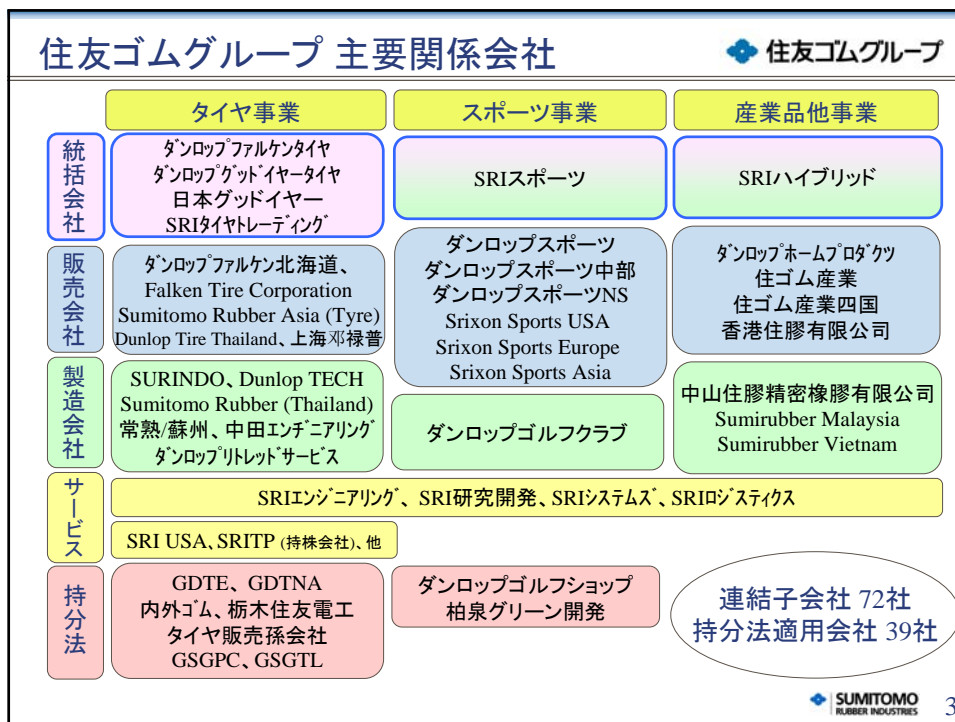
住友ゴムグループ 主要関係会社

住友ゴムグループ

| | タイヤ事業 | スポーツ事業 | 産業品他事業 |
|---|---|---|---|
| 統括会社 | ダンロップファルケンタイヤ ダンロップグッドイヤータイヤ 日本グッドイヤー SRIタイヤトレーディング | SRIスポーツ | SRIハイブリッド |
| 販売会社 | ダンロップファルケン北海道、Falken Tire Corporation Sumitomo Rubber Asia (Tyre) Dunlop Tire Thailand、上海邓禄普 | ダンロップスポーツ ダンロップスポーツ中部 ダンロップスポーツNS Srixon Sports USA Srixon Sports Europe Srixon Sports Asia | ダンロップホームプロダクツ 住ゴム産業 住ゴム産業四国 香港住膠有限公司 |
| 製造会社 | SURINDO、Dunlop TECH Sumitomo Rubber (Thailand) 常熟/蘇州、中田エンヂニアリング ダンロップリトレッドサービス | ダンロップゴルフクラブ | 中山住膠精密橡膠有限公司 Sumirubber Malaysia Sumirubber Vietnam |
| サービス | SRIエンジニアリング、SRI研究開発、SRIシステムズ、SRIロジスティクス SRI USA、SRITP (持株会社)、他 | | |
| 持分法 | GDTE、GDTNA 内外ゴム、栃木住友電工 タイヤ販売孫会社 GSGPC、GSGTL | ダンロップゴルフショップ 柏泉グリーン開発 | 連結子会社 72社 持分法適用会社 39社 |

SUMITOMO RUBBER INDUSTRIES

3